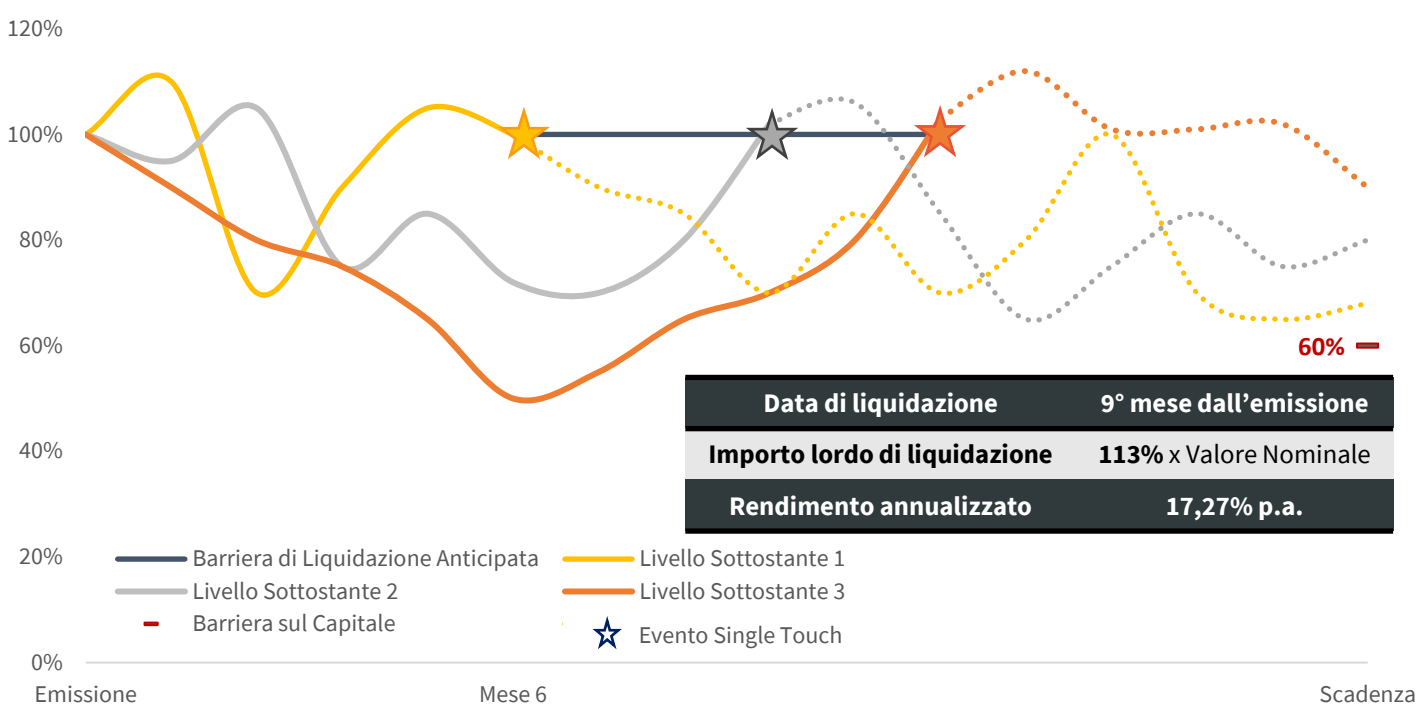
120%
100%
80%
60%
40%
20%
0%

60%

| Data di liquidazione | 9° mese dall'emissione |
|---|---|
| Importo lordo di liquidazione | 113% x Valore Nominale |
| Rendimento annualizzato | 17,27% p.a. |

Barriera di Liquidazione Anticipata
Livello Sottostante 1
Livello Sottostante 2
Livello Sottostante 3
Barriera sul Capitale
Evento Single Touch

Emissione
Mese 6
Scadenza